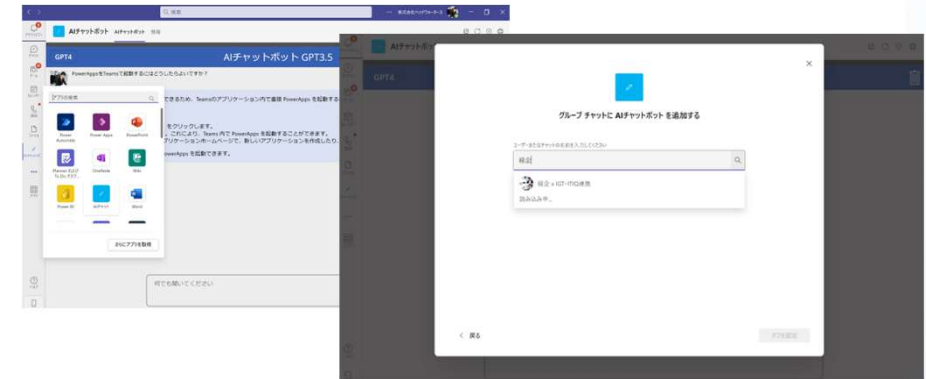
検索

株式会社ヘッドウォータース

AIチャットボット AIチャットボット 情報

GPT4

AIチャットボット GPT3.5

PowerAppsをTeamsで起動するにはどうしたらよいですか？

アプリの検索

できるため、Teamsのアプリケーション内で直接 PowerApps を起動する

をクリックします。

これにより、Teams 内で PowerApps を起動することができます。

アプリケーションホームページで、新しいアプリケーションを作成したり

PowerApps を起動できます。

Power Automate

Power Apps

PowerPoint

Planner とTo Do タスク

OneNote

Wiki

Power BI

AIチャット

Word

さらにアプリを取得

何でも聞いてください

AIチャットボット

GPT4

グループ チャットに AIチャットボット を追加する

ユーザーまたはチャットの名前を入力してください

検証

検証 x IGT-ITIG連携

読み込み中...

戻る

アプリを追加